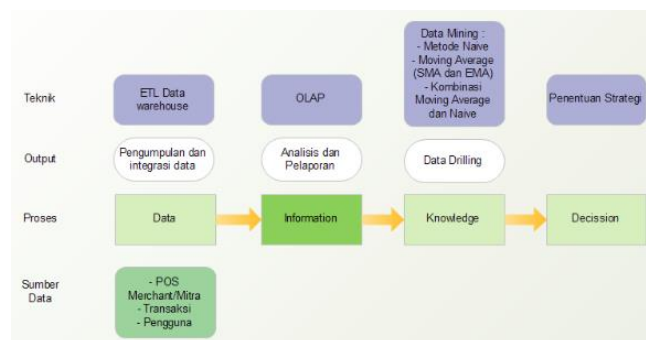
Teknik

ETL Data warehouse

OLAP

Data Mining :
- Metode Naive
- Moving Average (SMA dan EMA)
- Kombinasi Moving Average dan Naive

Penentuan Strategi

Output

Pengumpulan dan integrasi data

Analisis dan Pelaporan

Data Drilling

Proses

Data

Information

Knowledge

Decission

Sumber Data

- POS Merchant/Mitra
- Transaksi
- Pengguna